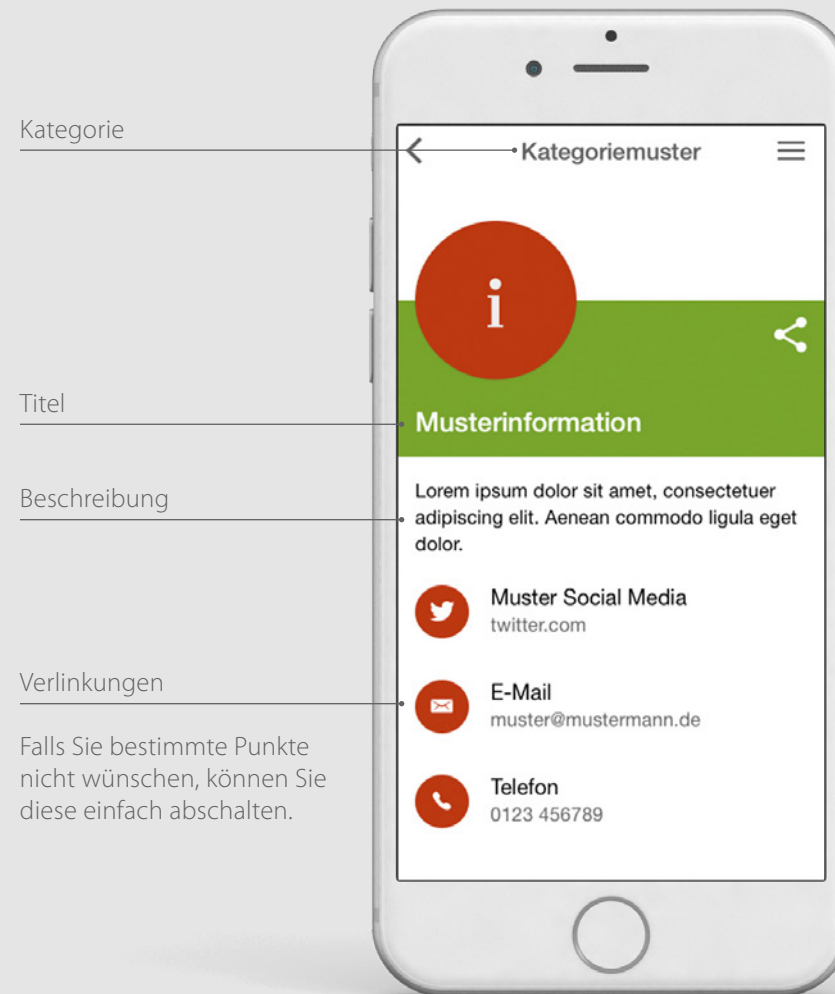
Kategorie

Titel

Beschreibung

Verlinkungen

Falls Sie bestimmte Punkte nicht wünschen, können Sie diese einfach abschalten.

Kategoriemuster

i

Musterinformation

Lorem ipsum dolor sit amet, consectetuer adipiscing elit. Aenean commodo ligula eget dolor.

Muster Social Media
twitter.com

E-Mail
muster@mustermann.de

Telefon
0123 456789